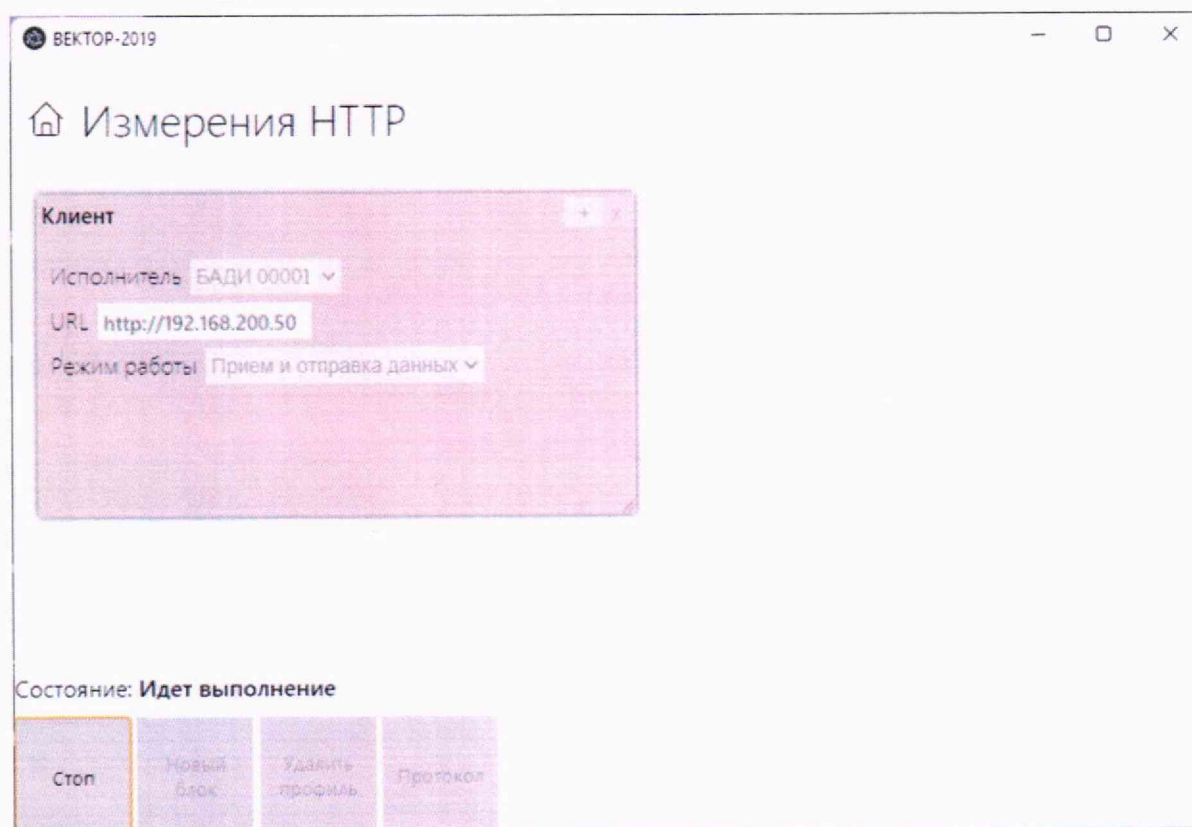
ВЕКТОР-2019

Измерения HTTP

Клиент

Исполнитель БАДИ 00001

URL http://192.168.200.50

Режим работы Прием и отправка данных

Состояние: **Идет выполнение**

Стоп

Новый блок

Удалить профиль

Протокол